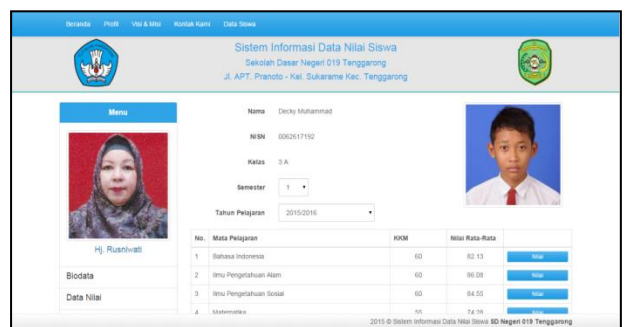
Beranda Profil Visi & Misi Kontak Kami Data Siswa

Sistem Informasi Data Nilai Siswa
Sekolah Dasar Negeri 019 Tenggarong
Jl. APT. Pranoto - Kel. Sukarame Kec. Tenggarong

Menu

Hj. Rusniwati

Biodata

Data Nilai

Nama Decky Muhammad

NISN 0062617192

Kelas 3 A

Semester 1

Tahun Pelajaran 2015/2016

| No. | Mata Pelajaran | KKM | Nilai Rata-Rata | |
|---|---|---|---|---|
| 1 | Bahasa Indonesia | 60 | 82.13 | Nilai |
| 2 | Ilmu Pengetahuan Alam | 60 | 86.08 | Nilai |
| 3 | Ilmu Pengetahuan Sosial | 60 | 84.55 | Nilai |
| 4 | Matematika | 55 | 74.2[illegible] | Nilai |

2015 © Sistem Informasi Data Nilai Siswa SD Negeri 019 Tenggarong